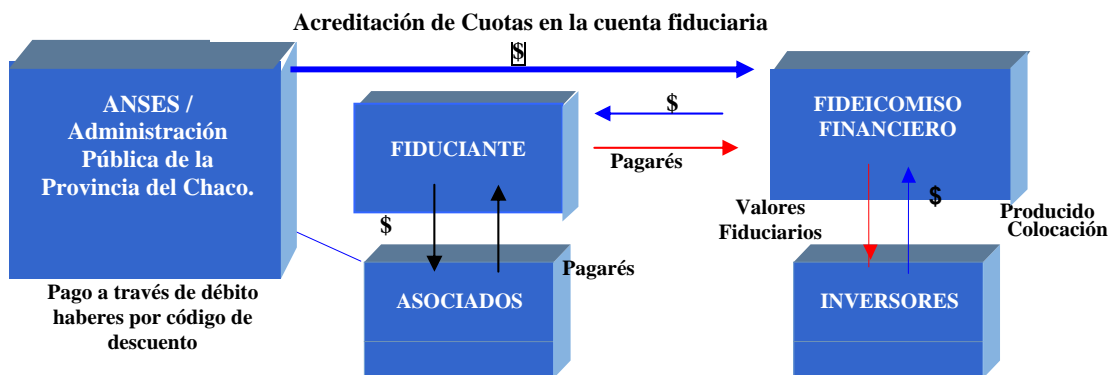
Acreditación de Cuotas en la cuenta fiduciaria

$

ANSES / Administración Pública de la Provincia del Chaco.

FIDUCIANTE

$

Pagarés

FIDEICOMISO FINANCIERO

$

Valores Fiduciarios

$

Producido Colocación

Pagarés

Pago a través de débito haberes por código de descuento

ASOCIADOS

INVERSORES